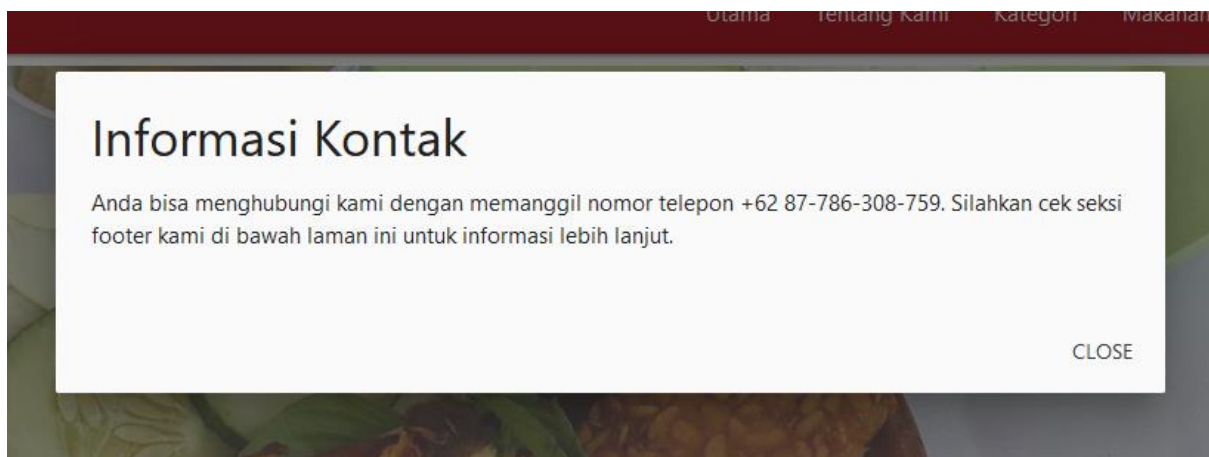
Utama Tentang Kami Kategori Makanan

Informasi Kontak

Anda bisa menghubungi kami dengan memanggil nomor telepon +62 87-786-308-759. Silahkan cek seksi footer kami di bawah laman ini untuk informasi lebih lanjut.

CLOSE